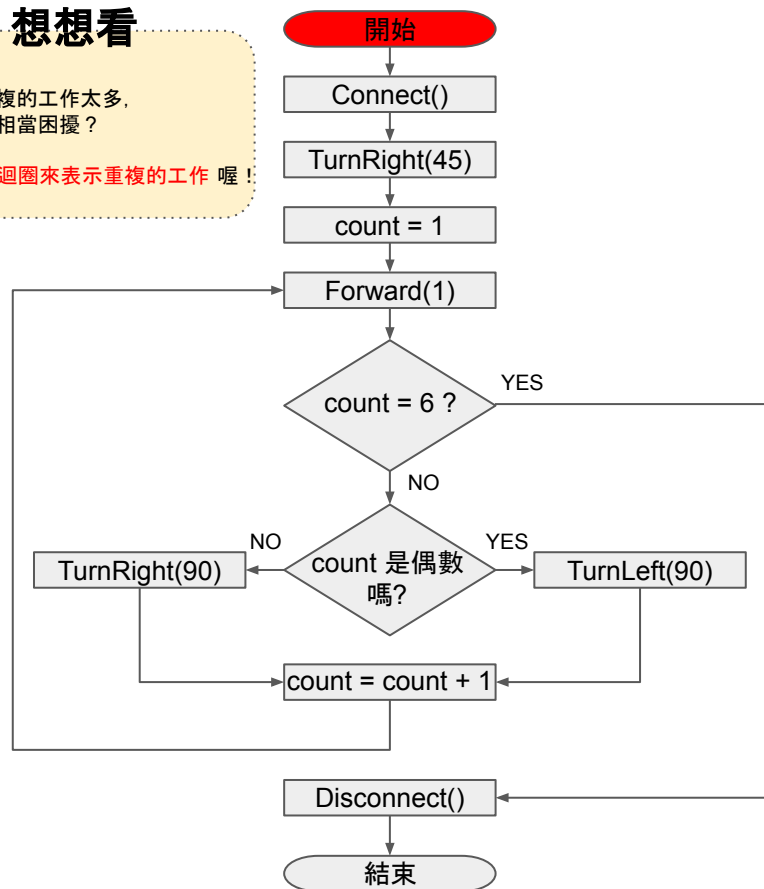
想想看

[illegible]複的工作太多,
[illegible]相當困擾?

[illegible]迴圈來表示重複的工作 喔!

開始

Connect()

TurnRight(45)

count = 1

Forward(1)

count = 6 ?

YES

NO

NO

count 是偶數嗎?

YES

TurnRight(90)

TurnLeft(90)

count = count + 1

Disconnect()

結束